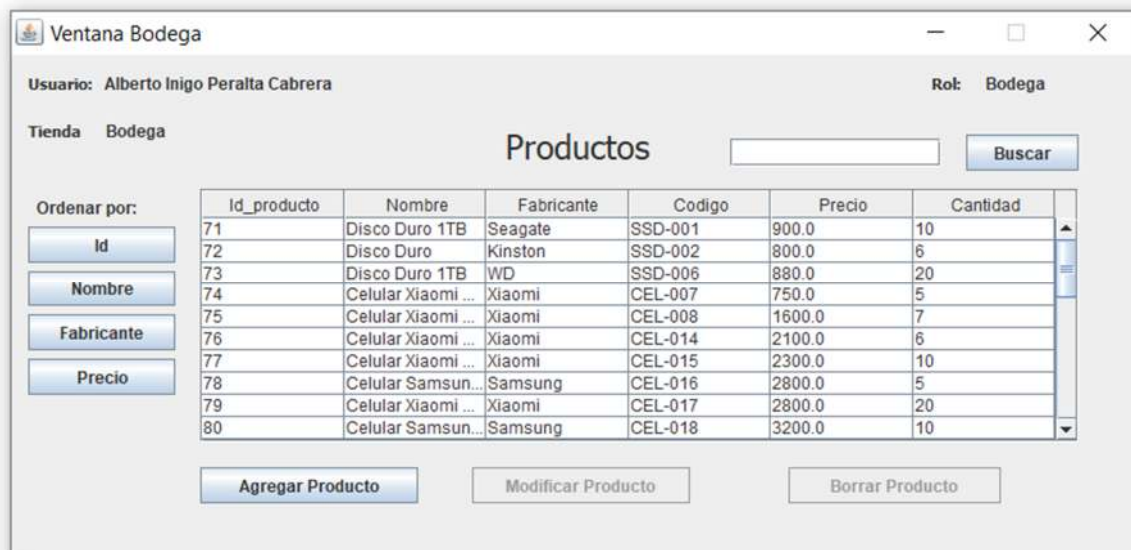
Ventana Bodega

Usuario: Alberto Inigo Peralta Cabrera

Rol: Bodega

Tienda Bodega

Productos

Buscar

Ordenar por:

Id

Nombre

Fabricante

Precio

| Id_producto | Nombre | Fabricante | Codigo | Precio | Cantidad |
|---|---|---|---|---|---|
| 71 | Disco Duro 1TB | Seagate | SSD-001 | 900.0 | 10 |
| 72 | Disco Duro | Kinston | SSD-002 | 800.0 | 6 |
| 73 | Disco Duro 1TB | WD | SSD-006 | 880.0 | 20 |
| 74 | Celular Xiaomi ... | Xiaomi | CEL-007 | 750.0 | 5 |
| 75 | Celular Xiaomi ... | Xiaomi | CEL-008 | 1600.0 | 7 |
| 76 | Celular Xiaomi ... | Xiaomi | CEL-014 | 2100.0 | 6 |
| 77 | Celular Xiaomi ... | Xiaomi | CEL-015 | 2300.0 | 10 |
| 78 | Celular Samsun... | Samsung | CEL-016 | 2800.0 | 5 |
| 79 | Celular Xiaomi ... | Xiaomi | CEL-017 | 2800.0 | 20 |
| 80 | Celular Samsun... | Samsung | CEL-018 | 3200.0 | 10 |

Agregar Producto

Modificar Producto

Borrar Producto